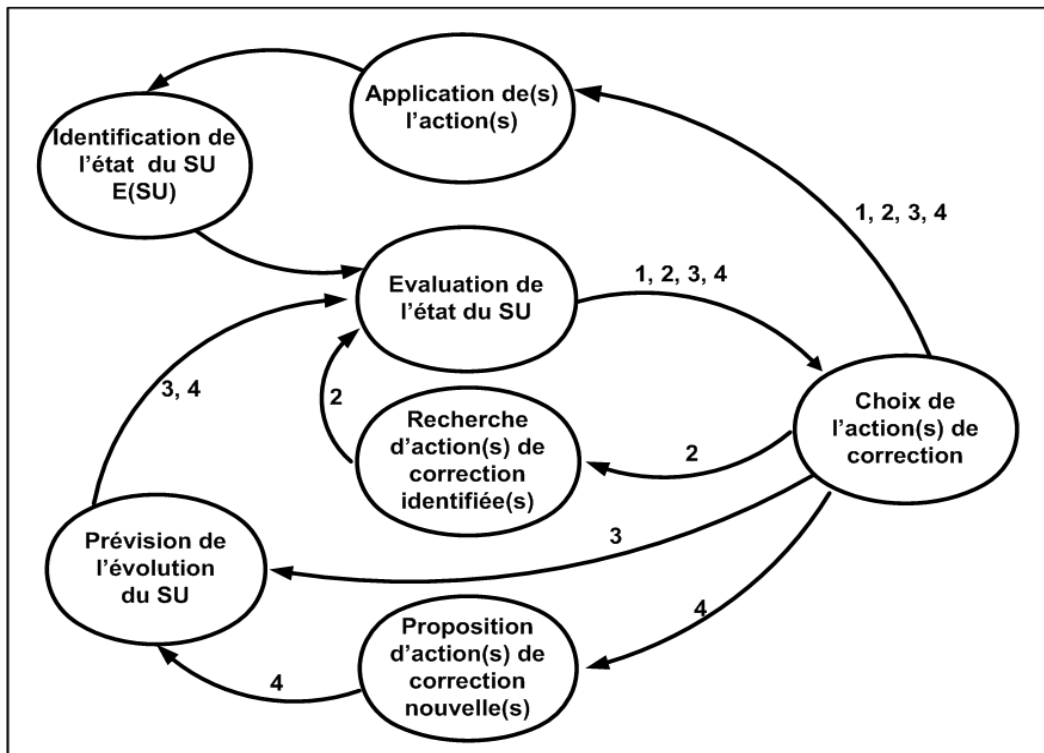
Application de(s) l'action(s)

Identification de l'état du SU E(SU)

1, 2, 3, 4

Evaluation de l'état du SU

1, 2, 3, 4

3, 4

2

Recherche d'action(s) de correction identifiée(s)

2

Choix de l'action(s) de correction

3

Prévision de l'évolution du SU

4

Proposition d'action(s) de correction nouvelle(s)

4